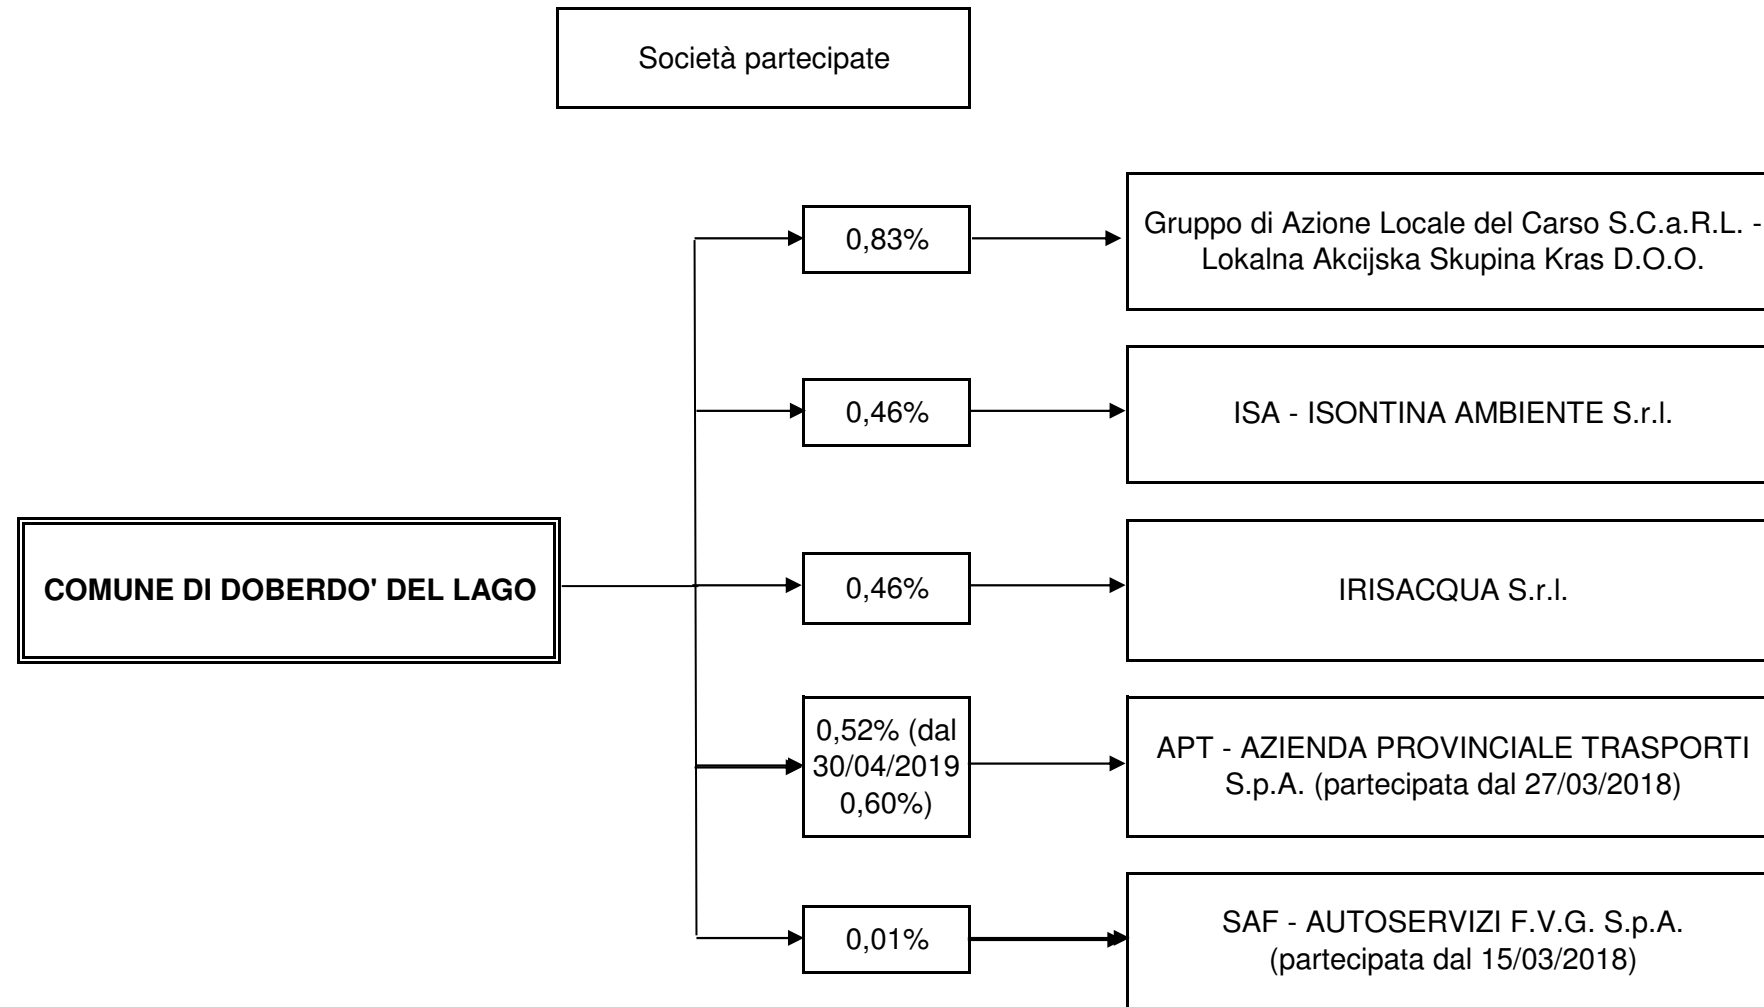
Società partecipate

COMUNE DI DOBERDO' DEL LAGO

0,83%

Gruppo di Azione Locale del Carso S.C.a.R.L. - Lokalna Akcijska Skupina Kras D.O.O.

0,46%

ISA - ISONTINA AMBIENTE S.r.l.

0,46%

IRISACQUA S.r.l.

0,52% (dal 30/04/2019 0,60%)

APT - AZIENDA PROVINCIALE TRASPORTI S.p.A. (partecipata dal 27/03/2018)

0,01%

SAF - AUTOSERVIZI F.V.G. S.p.A. (partecipata dal 15/03/2018)